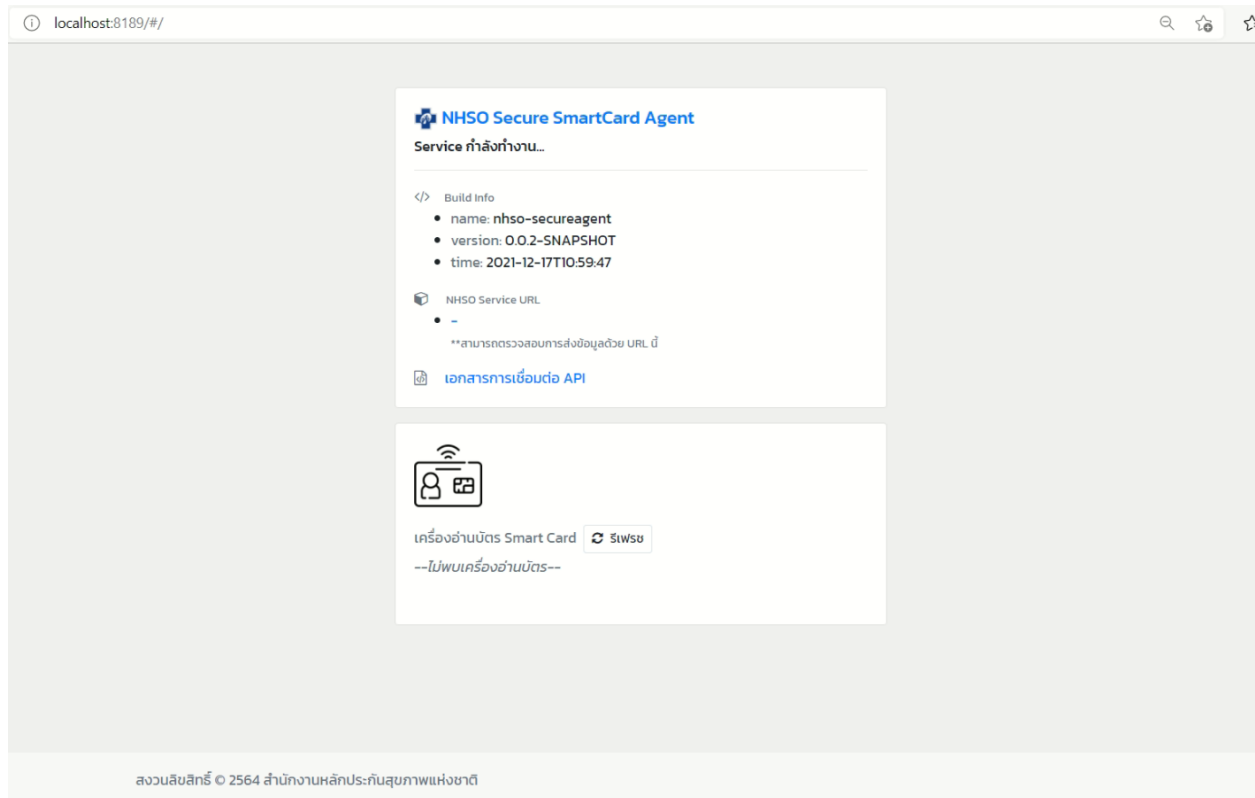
localhost:8189/#/

NHSO Secure SmartCard Agent

Service กำลังทำงาน...

</> Build Info

- name: nhso-secureagent
- version: 0.0.2-SNAPSHOT
- time: 2021-12-17T10:59:47

NHSO Service URL

- -

**สามารถตรวจสอบการส่งข้อมูลด้วย URL นี้

เอกสารการเชื่อมต่อ API

เครื่องอ่านบัตร Smart Card รีเฟรช

--ไม่พบเครื่องอ่านบัตร--

สงวนลิขสิทธิ์ © 2564 สำนักงานหลักประกันสุขภาพแห่งชาติ